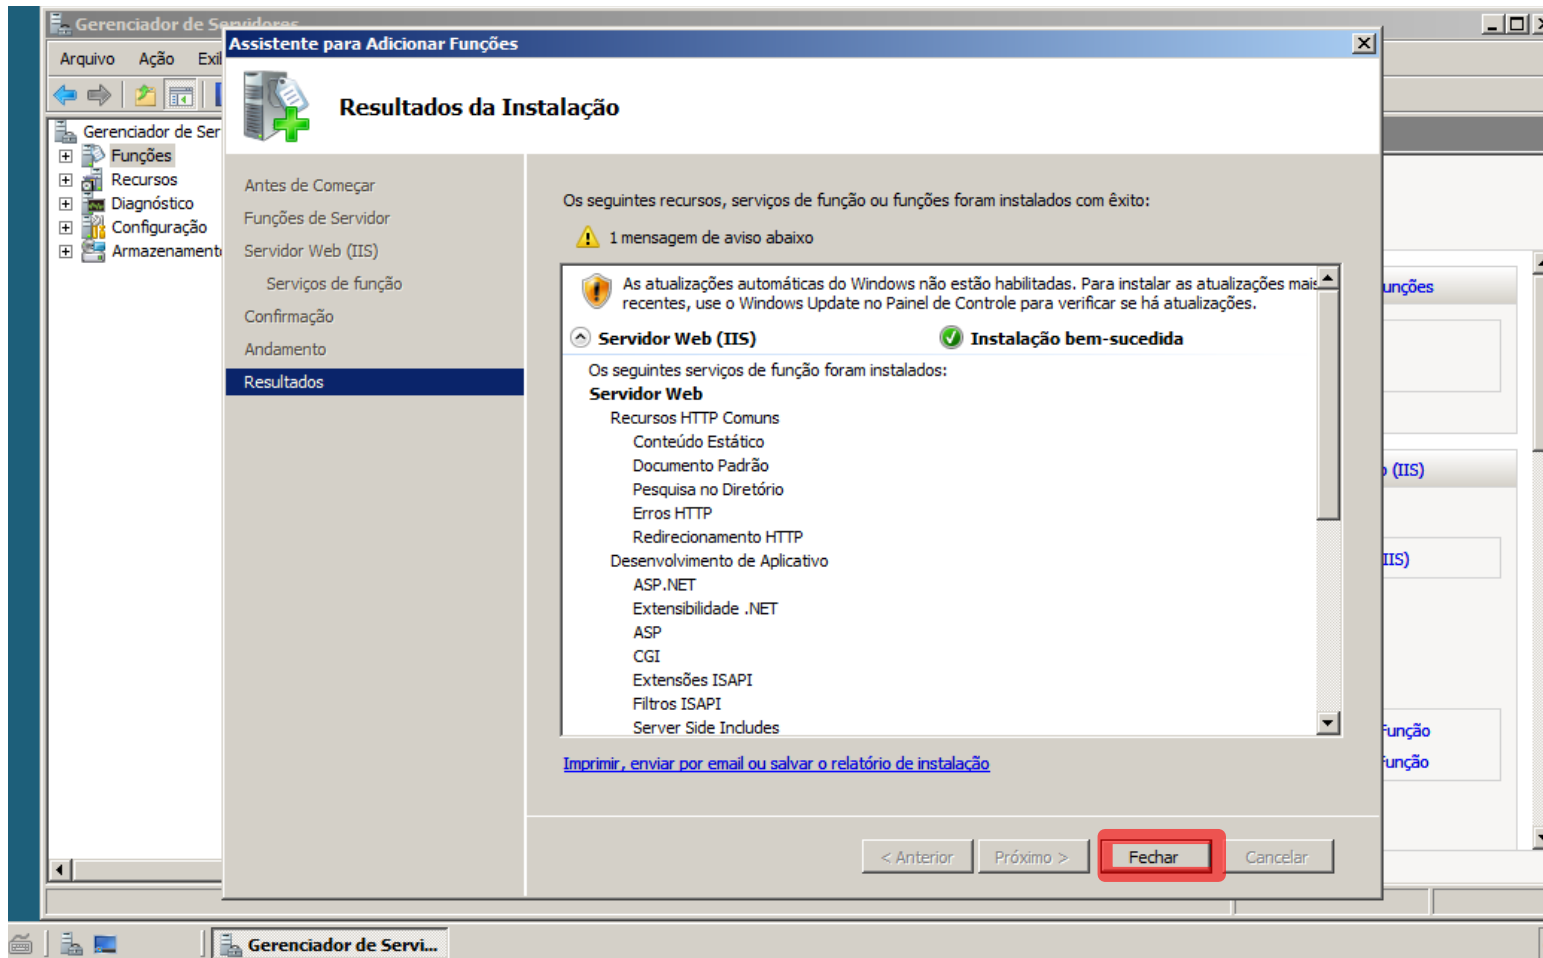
Gerenciador de Servidores

Arquivo Ação Exi

Gerenciador de Ser
Funções
Recursos
Diagnóstico
Configuração
Armazenament

Assistente para Adicionar Funções

Resultados da Instalação

Antes de Começar
Funções de Servidor
Servidor Web (IIS)
Serviços de função
Confirmação
Andamento
Resultados

Os seguintes recursos, serviços de função ou funções foram instalados com êxito:

1 mensagem de aviso abaixo

As atualizações automáticas do Windows não estão habilitadas. Para instalar as atualizações mais recentes, use o Windows Update no Painel de Controle para verificar se há atualizações.

Servidor Web (IIS) Instalação bem-sucedida

Os seguintes serviços de função foram instalados:
Servidor Web
Recursos HTTP Comuns
Conteúdo Estático
Documento Padrão
Pesquisa no Diretório
Erros HTTP
Redirecionamento HTTP
Desenvolvimento de Aplicativo
ASP.NET
Extensibilidade .NET
ASP
CGI
Extensões ISAPI
Filtros ISAPI
Server Side Includes

Imprimir, enviar por email ou salvar o relatório de instalação

< Anterior Próximo > Fechar Cancelar

unções
(IIS)
IIS)
unção
unção

Gerenciador de Servi...